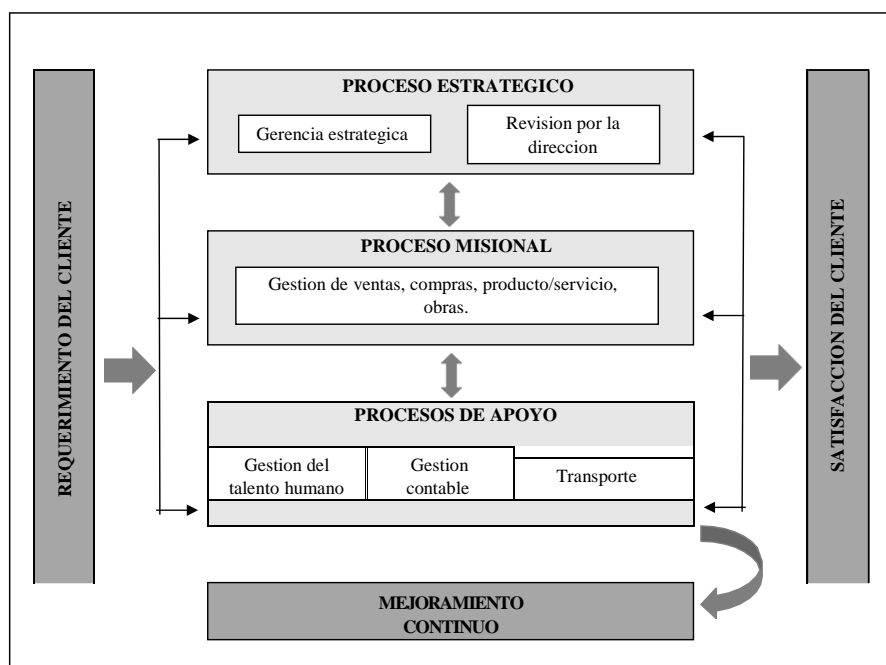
REQUERIMIENTO DEL CLIENTE

PROCESO ESTRATEGICO

Gerencia estrategica

Revision por la direccion

PROCESO MISIONAL

Gestion de ventas, compras, producto/servicio, obras.

PROCESOS DE APOYO

Gestion del talento humano

Gestion contable

Transporte

SATISFACCION DEL CLIENTE

MEJORAMIENTO CONTINUO